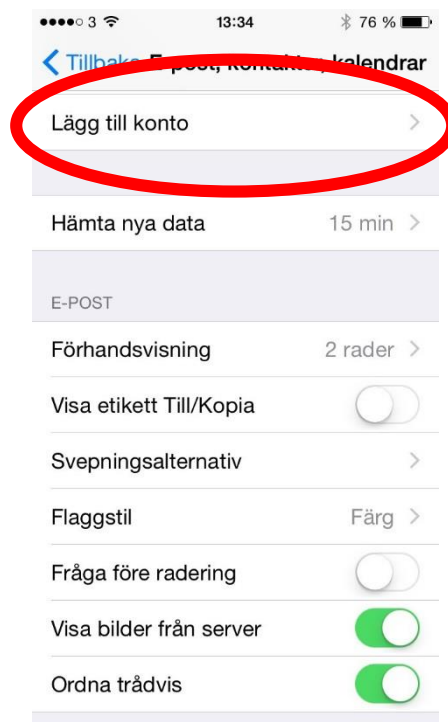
●●●●○ 3 13:34 76 %

Tillbaka E-post, kontakter, kalendrar

Lägg till konto

Hämta nya data 15 min

E-POST

Förhandsvisning 2 rader

Visa etikett Till/Kopia

Svepningsalternativ

Flaggstil Färg

Fråga före radering

Visa bilder från server

Ordna trådvis